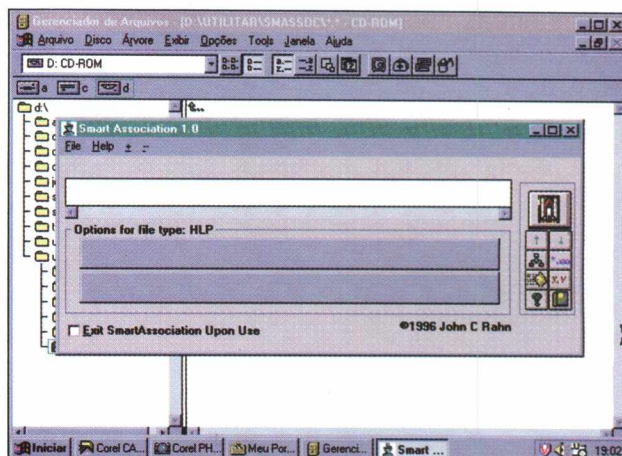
Gerenciador de Arquivos - [D:\UTILITAR\SMASSOC\*.* - CD-ROM]
Arquivo Disco Árvore Exibir Opções Tools Janela Ajuda
D: CD-ROM
a c d
d:\
Smart Association 1.0
File Help ± -
Options for file type: HLP
Exit SmartAssociation Upon Use
©1996 John C Rahn
Iniciar Corel CA... Corel PH... Meu Por... Gerenci... Smart ...
19:02